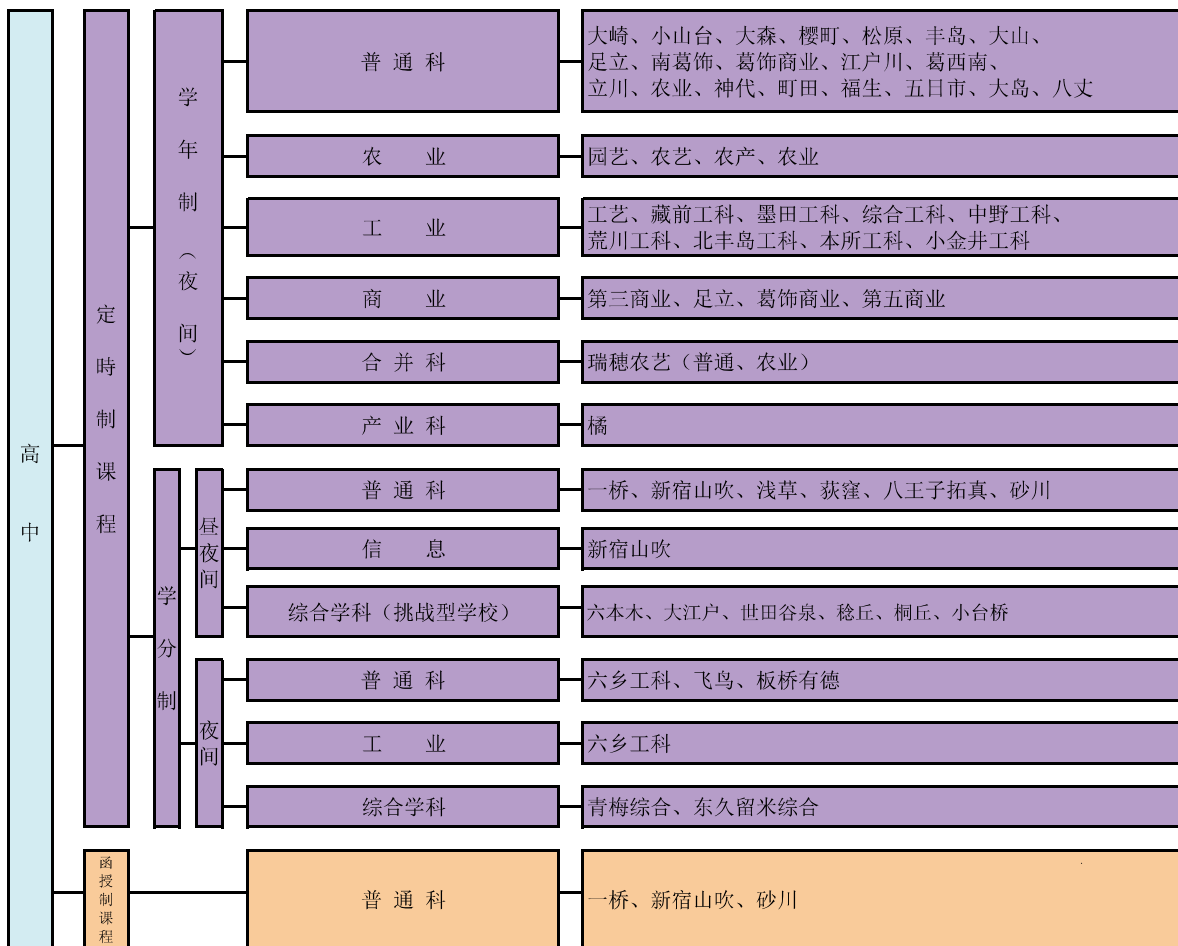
高中

定時制课程

学年制（夜间）

普通科
大崎、小山台、大森、樱町、松原、丰岛、大山、足立、南葛饰、葛饰商业、江户川、葛西南、立川、农业、神代、町田、福生、五日市、大岛、八丈

农业
园艺、农艺、农产、农业

工业
工艺、藏前工科、墨田工科、综合工科、中野工科、荒川工科、北丰岛工科、本所工科、小金井工科

商业
第三商业、足立、葛饰商业、第五商业

合并科
瑞穗农艺（普通、农业）

产业科
橘

学分制

昼夜间

普通科
一桥、新宿山吹、浅草、荻窪、八王子拓真、砂川

信息
新宿山吹

综合学科（挑战型学校）
六本木、大江户、世田谷泉、稔丘、桐丘、小台桥

夜间

普通科
六乡工科、飞鸟、板桥有德

工业
六乡工科

综合学科
青梅综合、东久留米综合

函授制课程

普通科
一桥、新宿山吹、砂川